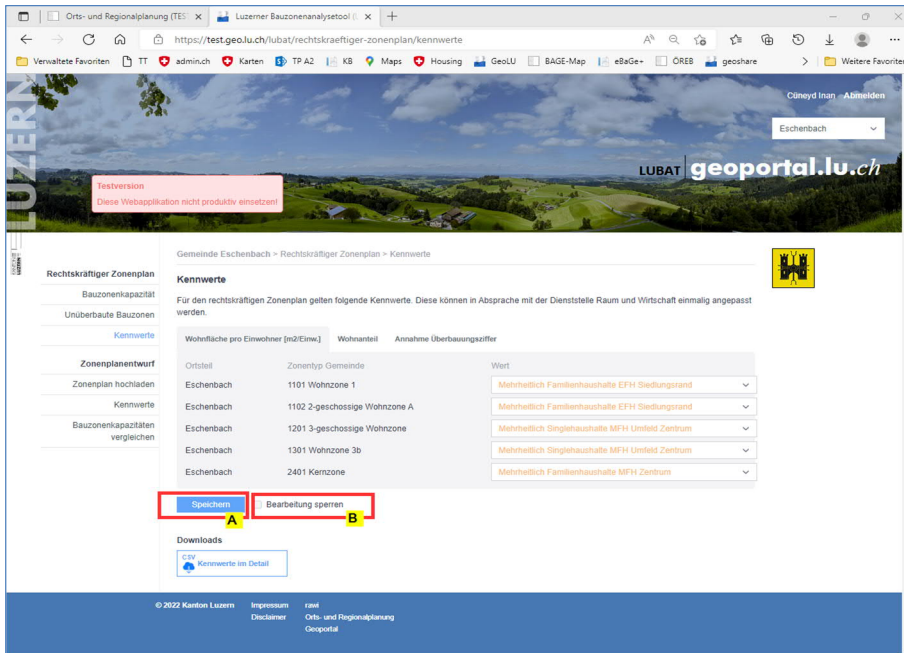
Orts- und Regionalplanung (TEST) ×
Luzerner Bauzonenanalysetool (L ×
+
https://test.geo.lu.ch/lubat/rechtskraeftiger-zonenplan/kennwerte
Verwaltete Favoriten | TT | admin.ch | Karten | TP A2 | KB | Maps | Housing | GeoLU | BAGE-Map | eBaGe+ | ÖREB | geoshare | Weitere Favoriten

LUZERN
Cüneyd Inan - Abmelden
Eschenbach
LUBAT geoportal.lu.ch

Testversion
Diese Webapplikation nicht produktiv einsetzen!

Rechtskräftiger Zonenplan
Bauzonenkapazität
Unüberbaute Bauzonen
Kennwerte
Zonenplanentwurf
Zonenplan hochladen
Kennwerte
Bauzonenkapazitäten vergleichen

Gemeinde Eschenbach > Rechtskräftiger Zonenplan > Kennwerte

Kennwerte

Für den rechtskräftigen Zonenplan gelten folgende Kennwerte. Diese können in Absprache mit der Dienststelle Raum und Wirtschaft einmalig angepasst werden.

Wohnfläche pro Einwohner [m2/Einw.] | Wohnanteil | Annahme Überbauungsziffer

| Ortsteil | Zonentyp Gemeinde | Wert |
|---|---|---|
| Eschenbach | 1101 Wohnzone 1 | Mehrheitlich Familienhaushalte EFH Siedlungsrand |
| Eschenbach | 1102 2-geschossige Wohnzone A | Mehrheitlich Familienhaushalte EFH Siedlungsrand |
| Eschenbach | 1201 3-geschossige Wohnzone | Mehrheitlich Singlehaushalte MFH Umfeld Zentrum |
| Eschenbach | 1301 Wohnzone 3b | Mehrheitlich Singlehaushalte MFH Umfeld Zentrum |
| Eschenbach | 2401 Kernzone | Mehrheitlich Familienhaushalte MFH Zentrum |

Speichern A
Bearbeitung sperren B

Downloads
CSV
Kennwerte im Detail

© 2022 Kanton Luzern
Impressum
Disclaimer
rawi
Orts- und Regionalplanung
Geoportal